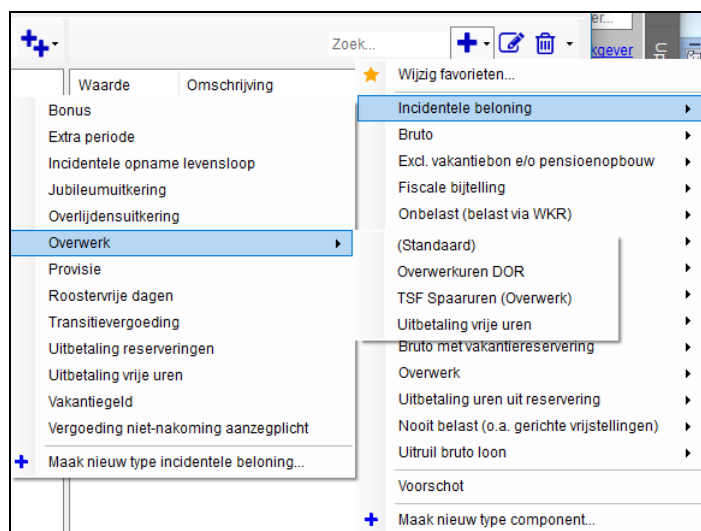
Zoek...

Waarde Omschrijving

Wijzig favorieten...
Incidentele beloning
Bruto
Excl. vakantiebon e/o pensioenopbouw
Fiscale bijtelling
Onbelast (belast via WKR)

Bonus
Extra periode
Incidentele opname levensloop
Jubileumuitkering
Overlijdensuitkering
Overwerk
Provisie
Roostervrije dagen
Transitievergoeding
Uitbetaling reserveringen
Uitbetaling vrije uren
Vakantiegeld
Vergoeding niet-nakoming aanzegplicht
Maak nieuw type incidentele beloning...

(Standaard)
Overwerkuren DOR
TSF Spaaruren (Overwerk)
Uitbetaling vrije uren

Bruto met vakantiereservering
Overwerk
Uitbetaling uren uit reservering
Nooit belast (o.a. gerichte vrijstellingen)
Uitruil bruto loon
Voorschot
Maak nieuw type component...